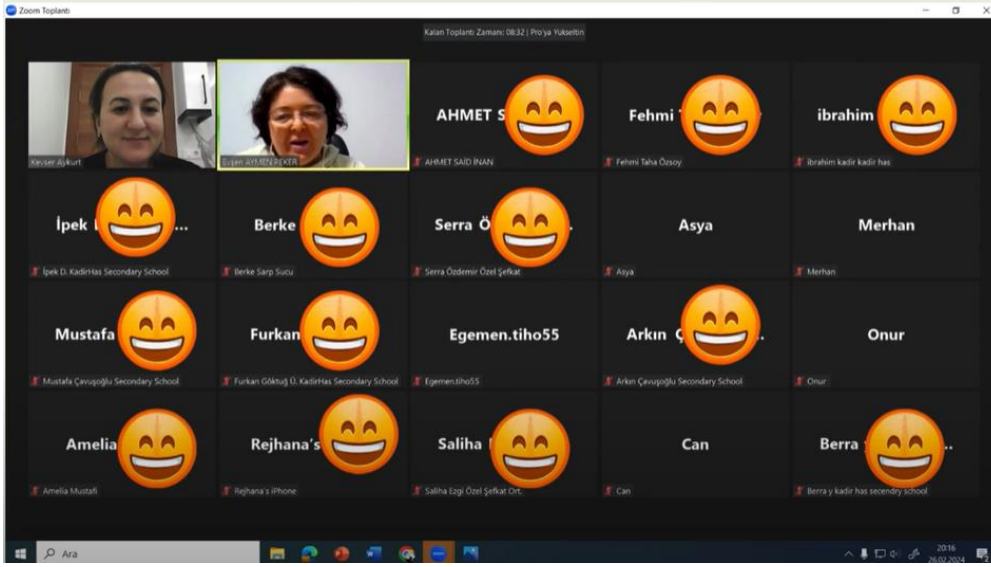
Zoom Toplantı

Kalan Toplantı Zamanı: 08:32 | Pro'ya Yükseltin

Kevser Aykurt

Evjen AYMEN PEKER

AHMET S

AHMET SAİD İNAN

Fehmi

Fehmi Taha Özsoy

ibrahim

ibrahim kadir kadir has

İpek

İpek D. KadirHas Secondary School

Berke

Berke Sarp Sucu

Serra Ö

Serra Özdemir Özel Şefkat

Asya

Asya

Merhan

Merhan

Mustafa

Mustafa Çavuşoğlu Secondary School

Furkan

Furkan Göktuğ Ü. KadirHas Secondary School

Egemen.tiho55

Egemen.tiho55

Arkın

Arkın Çavuşoğlu Secondary School

Onur

Onur

Amelia

Amelia Mustafi

Rejhana's

Rejhana's iPhone

Saliha

Saliha Ezgi Özel Şefkat Ort.

Can

Can

Berra

Berra y kadir has secendry school

Ara

20:16
26.02.2024